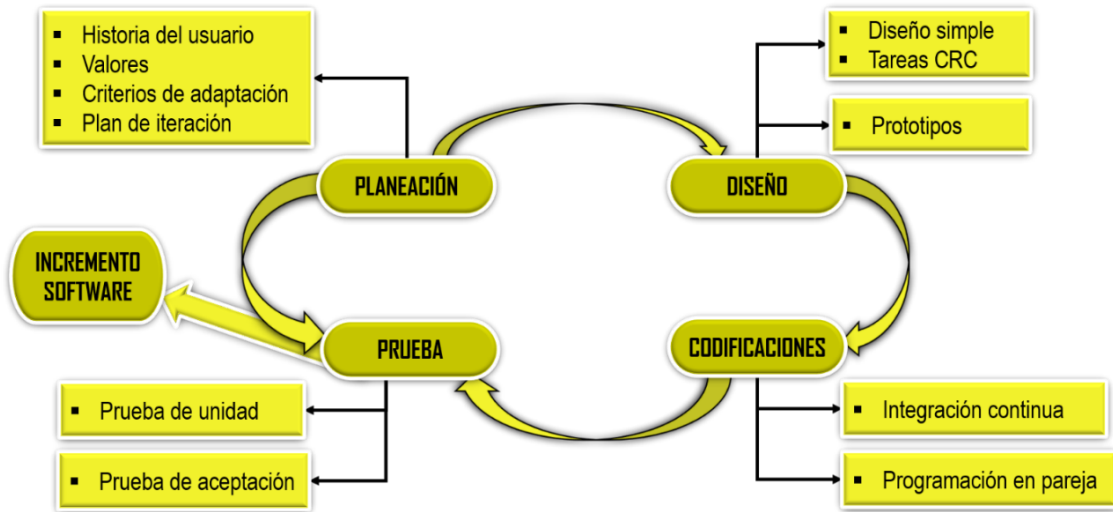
- Historia del usuario
- Valores
- Criterios de adaptación
- Plan de iteración

- Diseño simple
- Tareas CRC

- Prototipos

PLANEACIÓN

DISEÑO

INCREMENTO SOFTWARE

PRUEBA

CODIFICACIONES

- Prueba de unidad

- Prueba de aceptación

- Integración continua

- Programación en pareja